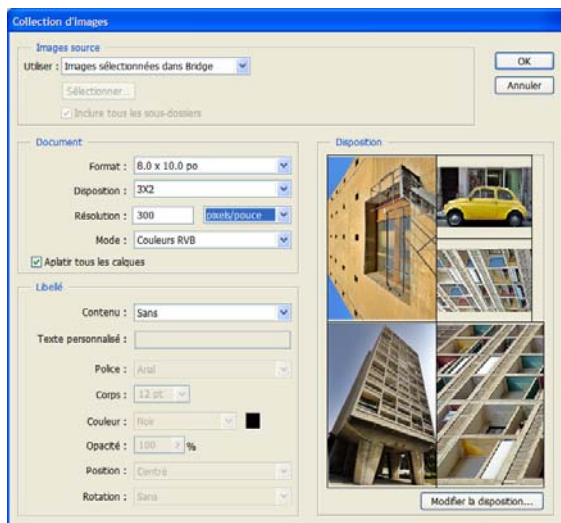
Collection d'images

Images source

Utiliser : Images sélectionnées dans Bridge

Sélectionner...

Inclure tous les sous-dossiers

OK

Annuler

Document

Format : 8.0 x 10.0 po

Disposition : 3X2

Résolution : 300 pixels/pouce

Mode : Couleurs RVB

Aplatir tous les calques

Libellé

Contenu : Sans

Texte personnalisé :

Police : Arial

Corps : 12 pt

Couleur : Noir

Opacité : 100 %

Position : Centré

Rotation : Sans

Disposition

Modifier la disposition...